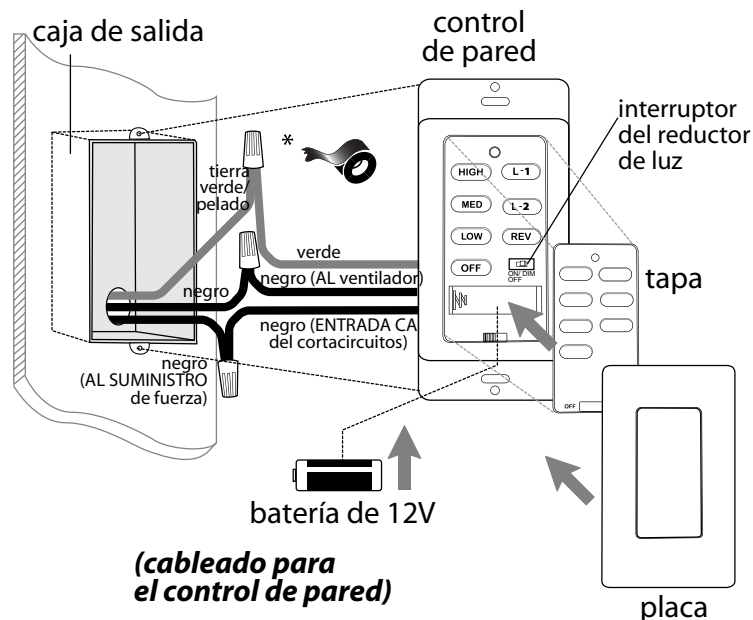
caja de salida

control de pared

interruptor del reductor de luz

*

tierra verde/ pelado

verde

negro (AL ventilador)

negro

negro (ENTRADA CA del cortacircuitos)

negro (AL SUMINISTRO de fuerza)

HIGH
L-1
MED
L-2
LOW
REV
OFF
ON/ DIM OFF

tapa

OFF

batería de 12V

(cableado para el control de pared)

placa